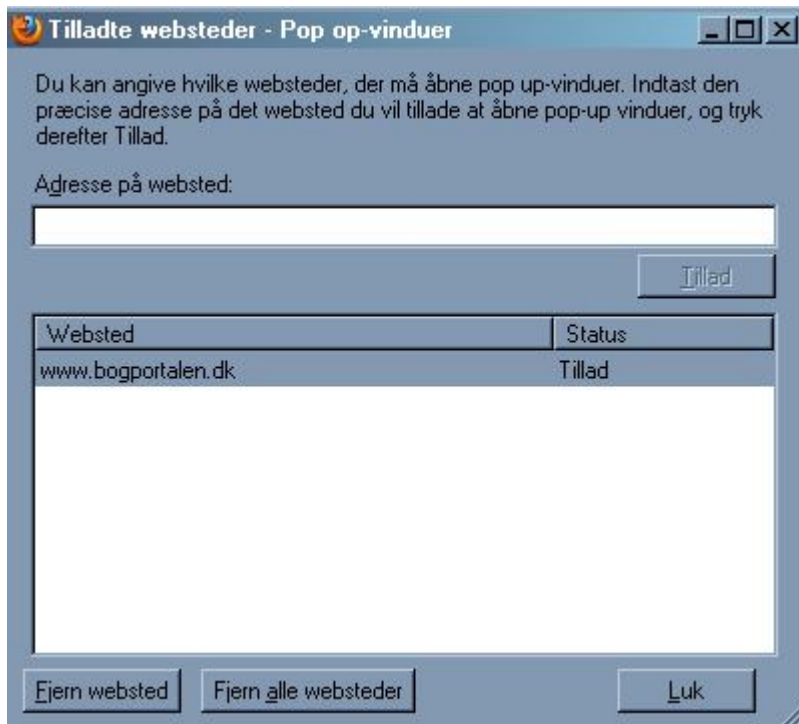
Tilladte websteder - Pop op-vinduer

Du kan angive hvilke websteder, der må åbne pop up-vinduer. Indtast den præcise adresse på det websted du vil tillade at åbne pop-up vinduer, og tryk derefter Tillad.

Adresse på websted:

Tillad

| Websted | Status |
|---|---|
| www.bogportalen.dk | Tillad |

Fjern websted  Fjern alle websteder  Luk